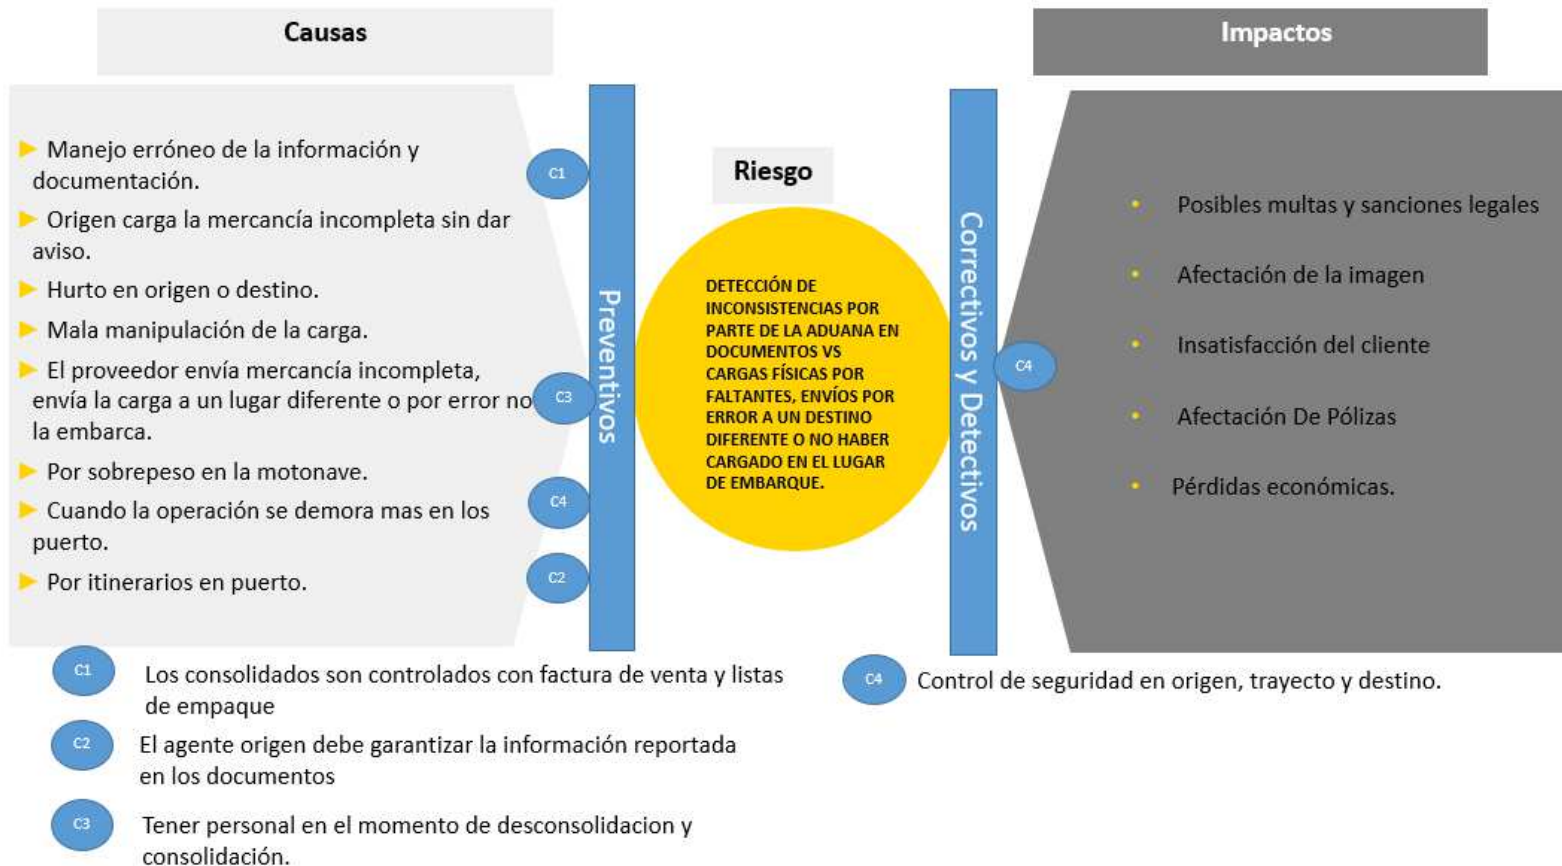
Causas

Impactos

Manejo erróneo de la información y documentación.

Origen carga la mercancía incompleta sin dar aviso.

Hurto en origen o destino.

Mala manipulación de la carga.

El proveedor envía mercancía incompleta, envía la carga a un lugar diferente o por error no la embarca.

Por sobrepeso en la motonave.

Cuando la operación se demora mas en los puerto.

Por itinerarios en puerto.

C1

C3

C4

C2

Preventivos

Riesgo

DETECCIÓN DE INCONSISTENCIAS POR PARTE DE LA ADUANA EN DOCUMENTOS VS CARGAS FÍSICAS POR FALTANTES, ENVÍOS POR ERROR A UN DESTINO DIFERENTE O NO HABER CARGADO EN EL LUGAR DE EMBARQUE.

Correctivos y Detectivos

C4

Posibles multas y sanciones legales

Afectación de la imagen

Insatisfacción del cliente

Afectación De Pólizas

Pérdidas económicas.

C1 Los consolidados son controlados con factura de venta y listas de empaque

C2 El agente origen debe garantizar la información reportada en los documentos

C3 Tener personal en el momento de desconsolidacion y consolidación.

C4 Control de seguridad en origen, trayecto y destino.